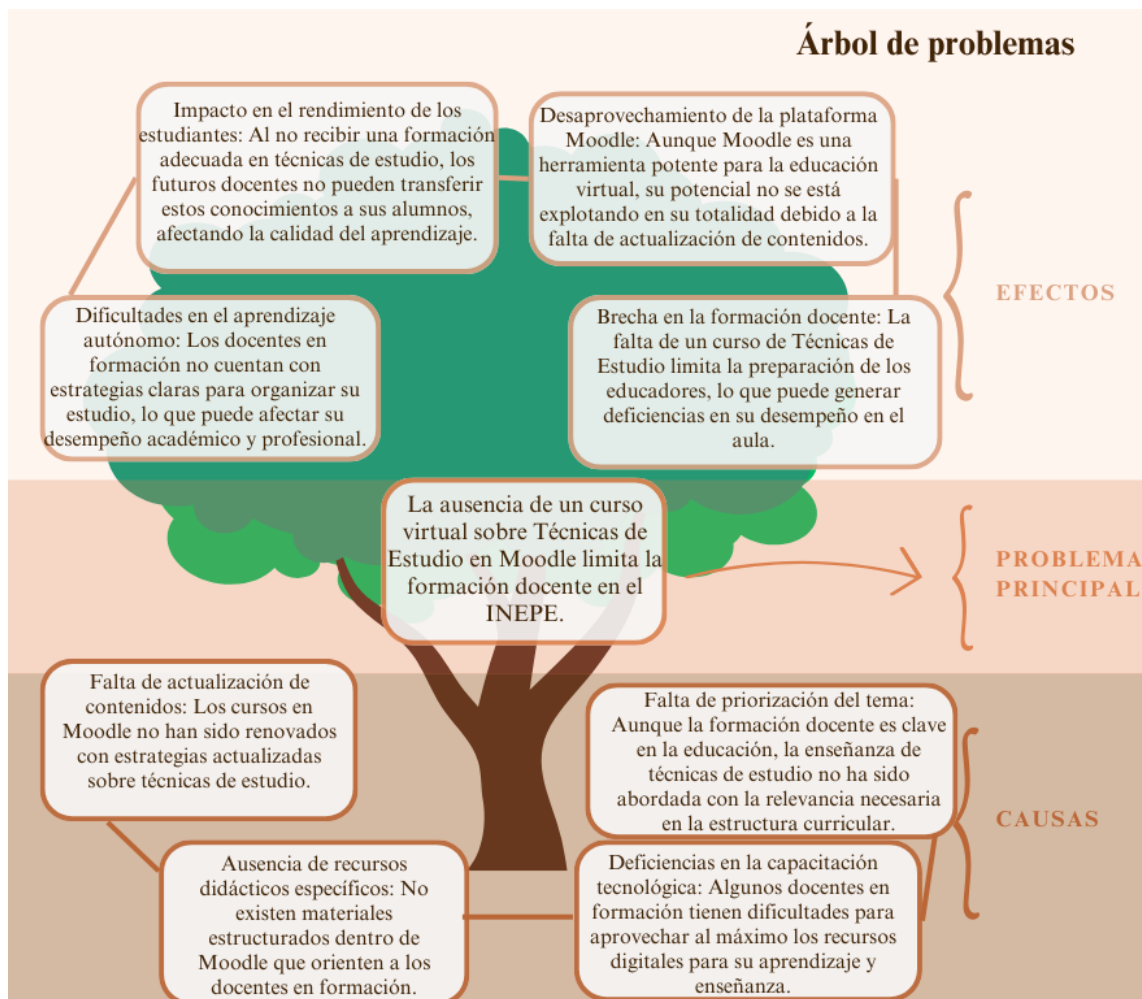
Árbol de problemas

Impacto en el rendimiento de los estudiantes: Al no recibir una formación adecuada en técnicas de estudio, los futuros docentes no pueden transferir estos conocimientos a sus alumnos, afectando la calidad del aprendizaje.

Desaprovechamiento de la plataforma Moodle: Aunque Moodle es una herramienta potente para la educación virtual, su potencial no se está explotando en su totalidad debido a la falta de actualización de contenidos.

EFECTOS

Dificultades en el aprendizaje autónomo: Los docentes en formación no cuentan con estrategias claras para organizar su estudio, lo que puede afectar su desempeño académico y profesional.

Brecha en la formación docente: La falta de un curso de Técnicas de Estudio limita la preparación de los educadores, lo que puede generar deficiencias en su desempeño en el aula.

La ausencia de un curso virtual sobre Técnicas de Estudio en Moodle limita la formación docente en el INEPE.

PROBLEMA PRINCIPAL

Falta de actualización de contenidos: Los cursos en Moodle no han sido renovados con estrategias actualizadas sobre técnicas de estudio.

Falta de priorización del tema: Aunque la formación docente es clave en la educación, la enseñanza de técnicas de estudio no ha sido abordada con la relevancia necesaria en la estructura curricular.

CAUSAS

Ausencia de recursos didácticos específicos: No existen materiales estructurados dentro de Moodle que orienten a los docentes en formación.

Deficiencias en la capacitación tecnológica: Algunos docentes en formación tienen dificultades para aprovechar al máximo los recursos digitales para su aprendizaje y enseñanza.